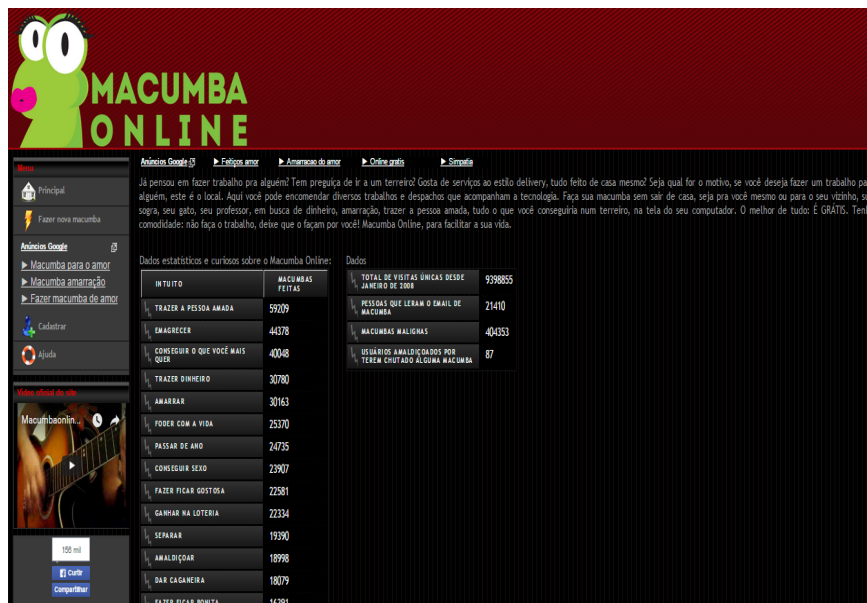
MACUMBA
ONLINE

Menu
Principal
Fazer nova macumba
Anúncios Google
▶ Macumba para o amor
▶ Macumba amarração
▶ Fazer macumba de amor
Cadastrar
Ajuda

Vídeo oficial do site
Macumbaonlin...

155 mil
Curtir
Compartilhar

Anúncios Google ▶ Feitiços amor ▶ Amarracao do amor ▶ Online gratis ▶ Simpatia

Já pensou em fazer trabalho pra alguém? Tem preguiça de ir a um terreiro? Gosta de serviços ao estilo delivery, tudo feito de casa mesmo? Seja qual for o motivo, se você deseja fazer um trabalho pa alguém, este é o local. Aqui você pode encomendar diversos trabalhos e despachos que acompanham a tecnologia. Faça sua macumba sem sair de casa, seja pra você mesmo ou para o seu vizinho, su sogra, seu gato, seu professor, em busca de dinheiro, amarração, trazer a pessoa amada, tudo o que você conseguiria num terreiro, na tela do seu computador. O melhor de tudo: É GRÁTIS. Ten comodidade: não faça o trabalho, deixe que o façam por você! Macumba Online, para facilitar a sua vida.

Dados estatísticos e curiosos sobre o Macumba Online:

| INTUITO | MACUMBAS FEITAS |
|---|---|
| TRAZER A PESSOA AMADA | 59209 |
| EMAGRECER | 44378 |
| CONSEGUIR O QUE VOCÊ MAIS QUER | 40048 |
| TRAZER DINHEIRO | 30780 |
| AMARRAR | 30163 |
| FODER COM A VIDA | 25370 |
| PASSAR DE ANO | 24735 |
| CONSEGUIR SEXO | 23907 |
| FAZER FICAR GOSTOSA | 22581 |
| GANHAR NA LOTERIA | 22334 |
| SEPARAR | 19390 |
| AMALDIÇOAR | 18998 |
| DAR CAGANEIRA | 18079 |
| FAZER FICAR BONITA | 16381 |

Dados

| TOTAL DE VISITAS ÚNICAS DESDE JANEIRO DE 2008 | 9398855 |
|---|---|
| PESSOAS QUE LERAM O EMAIL DE MACUMBA | 21410 |
| MACUMBAS MALIGNAS | 404353 |
| USUÁRIOS AMALDIÇOADOS POR TEREM CHUTADO ALGUMA MACUMBA | 87 |